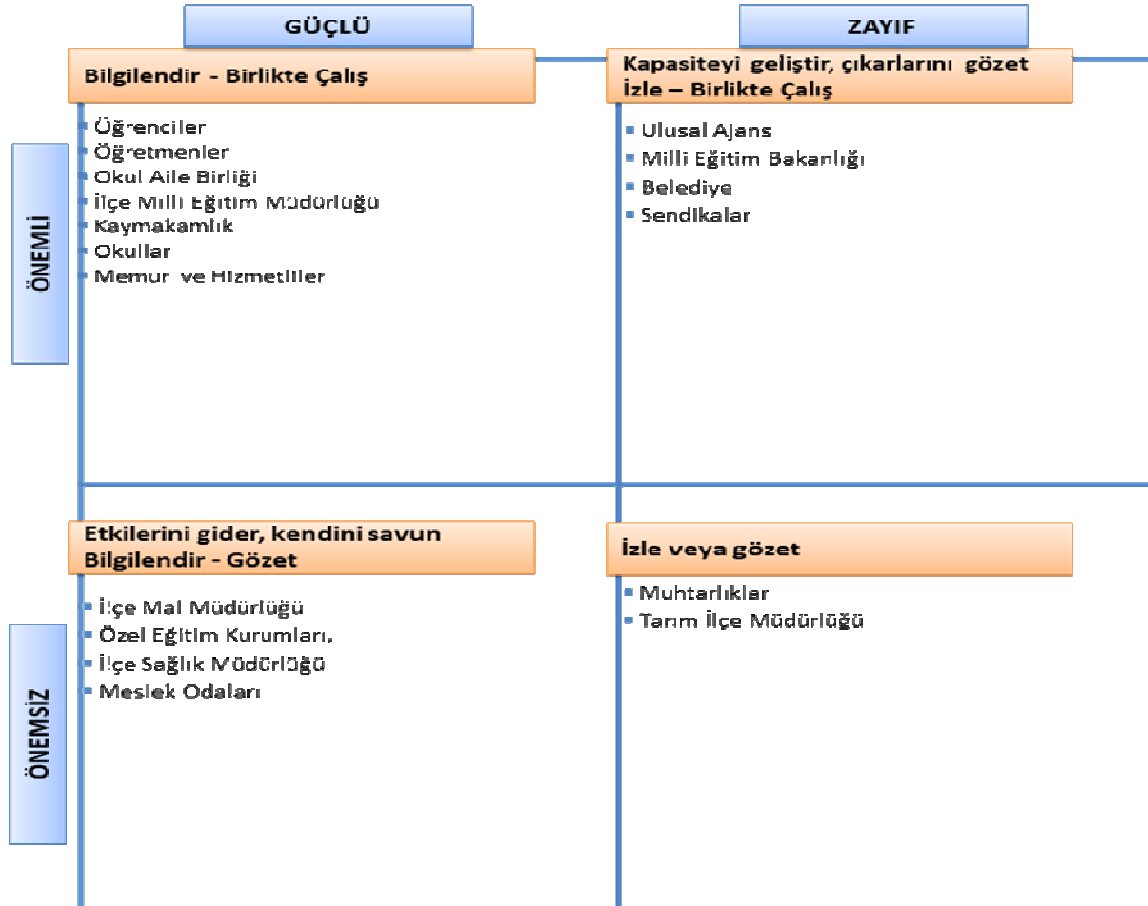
GÜÇLÜ

ZAYIF

ÖNEMLİ

Bilgilendir - Birlikte Çalış

- Öğrenciler
- Öğretmenler
- Okul Aile Birliği
- İlçe Milli Eğitim Müdürlüğü
- Kaymakamlık
- Okullar
- Memur ve Hizmetliler

Kapasiteyi geliştir, çıkarlarını gözet
İzle – Birlikte Çalış

- Ulusal Ajans
- Milli Eğitim Bakanlığı
- Belediye
- Sendikalar

ÖNEMSİZ

Etkilerini gider, kendini savun
Bilgilendir - Gözet

- İlçe Mal Müdürlüğü
- Özel Eğitim Kurumları.
- İlçe Sağlık Müdürlüğü
- Meslek Odaları

İzle veya gözet

- Muhtarlıklar
- Tarım İlçe Müdürlüğü